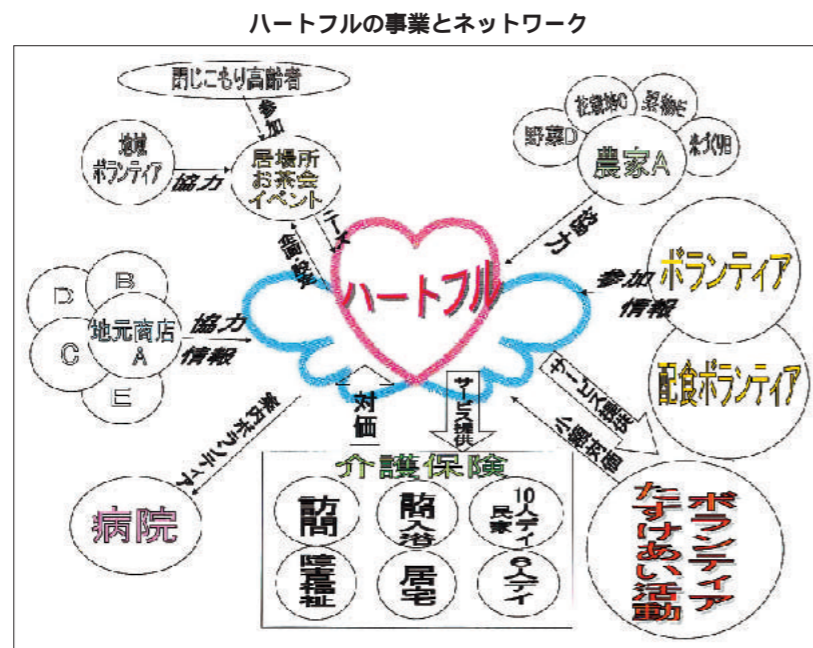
ハートフルの事業とネットワーク

閉じこもり高齢者

参加

地域ボランティア

協力

居場所
お茶会
イベント

ニーズ

企画・参加

野菜D

花卉栽培C

果樹B

米づくり

農家A

協力

ハートフル

参加
情報

ボランティア

D

B

C

地元商店A

E

協力
情報

ケース会議

公園支援

配食ボランティア

送迎ボランティア

対価

サービス提供

病院

介護保険

訪問

入浴

10人デイ
民家

障害福祉

居宅

8人デイ

ボランティア
たすけあい活動